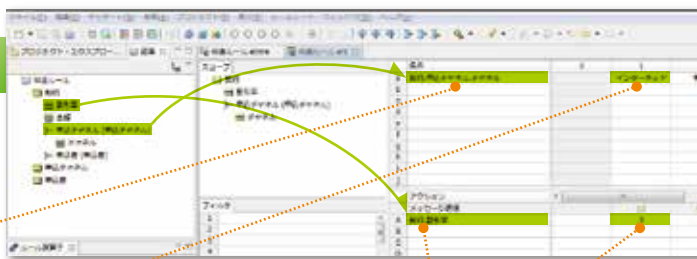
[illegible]

プロジェクト・エクスプロー... 辞書 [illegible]

共通ルール
条件
雇用形態
役職
申請者所属(申請者所属)
所属部署
申請者(申請者)
申請者所属
申請者

スコープ
条件
雇用形態
申請者所属(申請者所属)
所属部署

フィルタ

名前
雇用形態が正社員かどうか
インターネット

アクション
メッセージ表示
雇用形態

ルール辞書